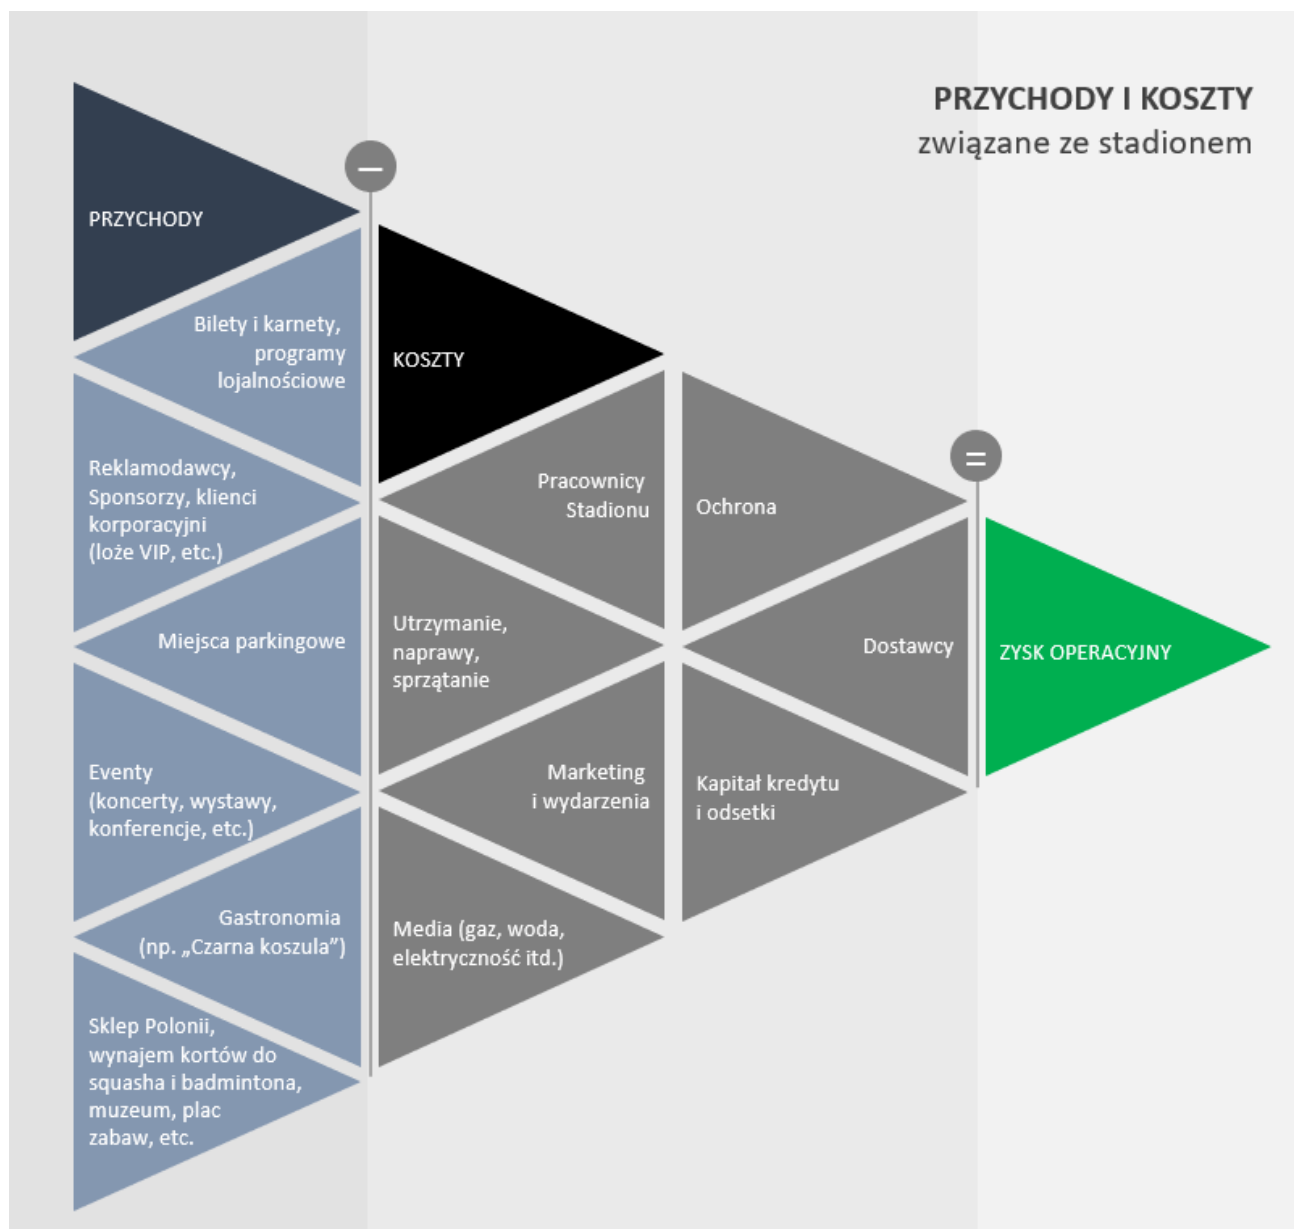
PRZYCHODY I KOSZTY
związane ze stadionem

PRZYCHODY

Bilety i karnety, programy lojalnościowe

Reklamodawcy, Sponsorzy, klienci korporacyjni (loże VIP, etc.)

Miejsca parkingowe

Eventy (koncerty, wystawy, konferencje, etc.)

Gastronomia (np. „Czarna koszula")

Sklep Polonii, wynajem kortów do squasha i badmintona, muzeum, plac zabaw, etc.

–

KOSZTY

Pracownicy Stadionu

Utrzymanie, naprawy, sprzątanie

Marketing i wydarzenia

Media (gaz, woda, elektryczność itd.)

Ochrona

Dostawcy

Kapitał kredytu i odsetki

=

ZYSK OPERACYJNY